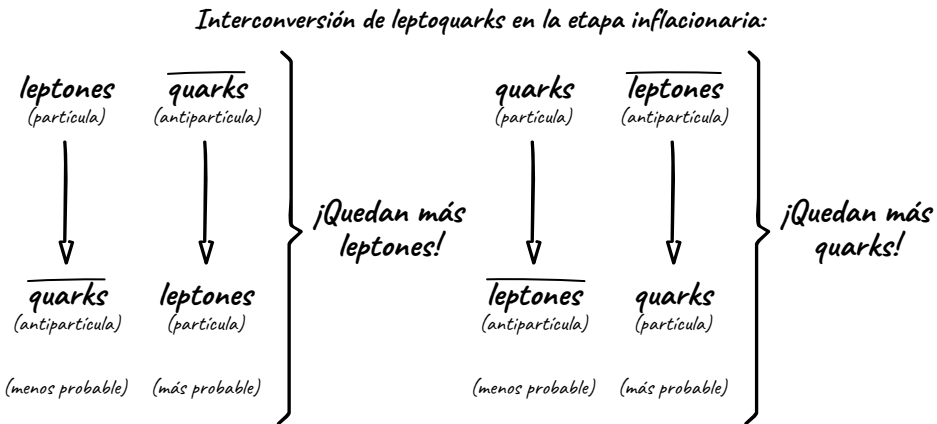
Interconversión de leptoquarks en la etapa inflacionaria:

leptones
(partícula)

$\overline{\text{quarks}}$
(antipartícula)

$\overline{\text{quarks}}$
(antipartícula)

leptones
(partícula)

(menos probable)

(más probable)

¡Quedan más leptones!

quarks
(partícula)

$\overline{\text{leptones}}$
(antipartícula)

$\overline{\text{leptones}}$
(antipartícula)

quarks
(partícula)

(menos probable)

(más probable)

¡Quedan más quarks!